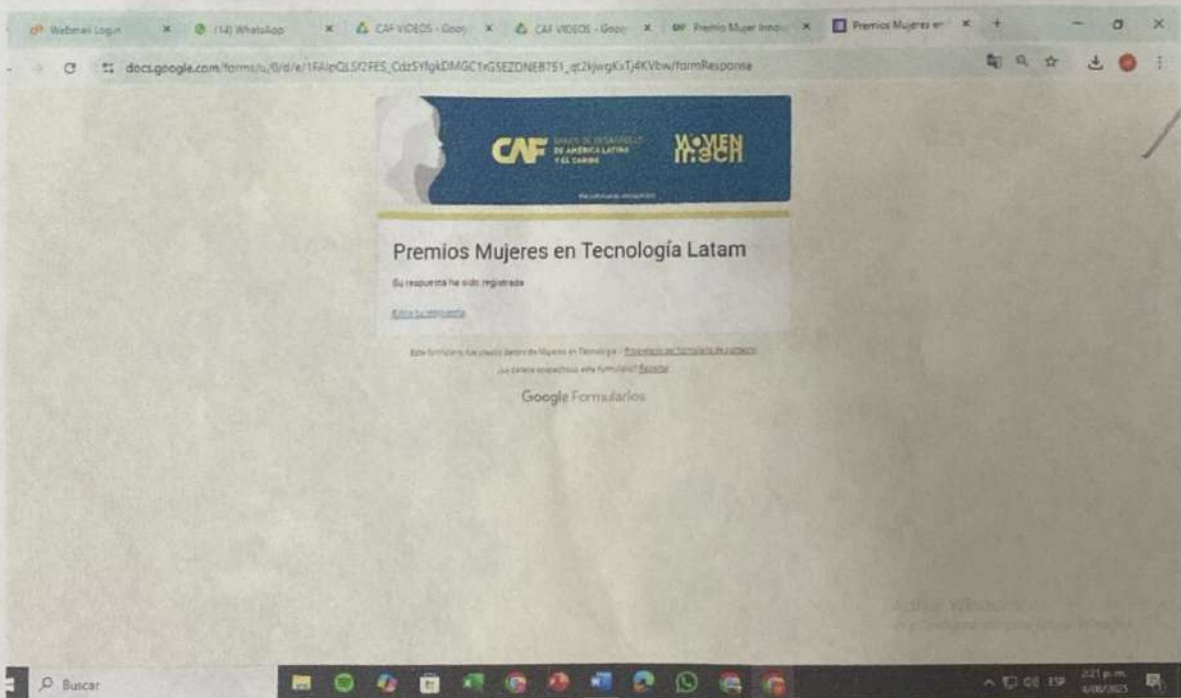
Webmail Login | (14) WhatsApp | CAF VIDEOS - Goo | CAF VIDEOS - Goo | Premio Mujer Inno | Premios Mujeres en

docs.google.com/forms/u/0/d/e/1FAIpQLSf2FES_Cdz5YfgkDMGC1xG5EZDNEBT51_qt2kjwgKsTj4KVbw/formResponse

CAF BANCO DE DESARROLLO DE AMÉRICA LATINA Y EL CARIBE

WOMEN in tech

Premios Mujeres en Tecnología Latam

Su respuesta ha sido registrada

Editar tu respuesta

Este formulario fue creado dentro de Mujeres en Tecnología - Privacidad del formulario de contacto

¿Le parece sospechoso este formulario? Reportar

Google Formularios

Activar Windows

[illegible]

Buscar

ESP 2:21 p.m. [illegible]